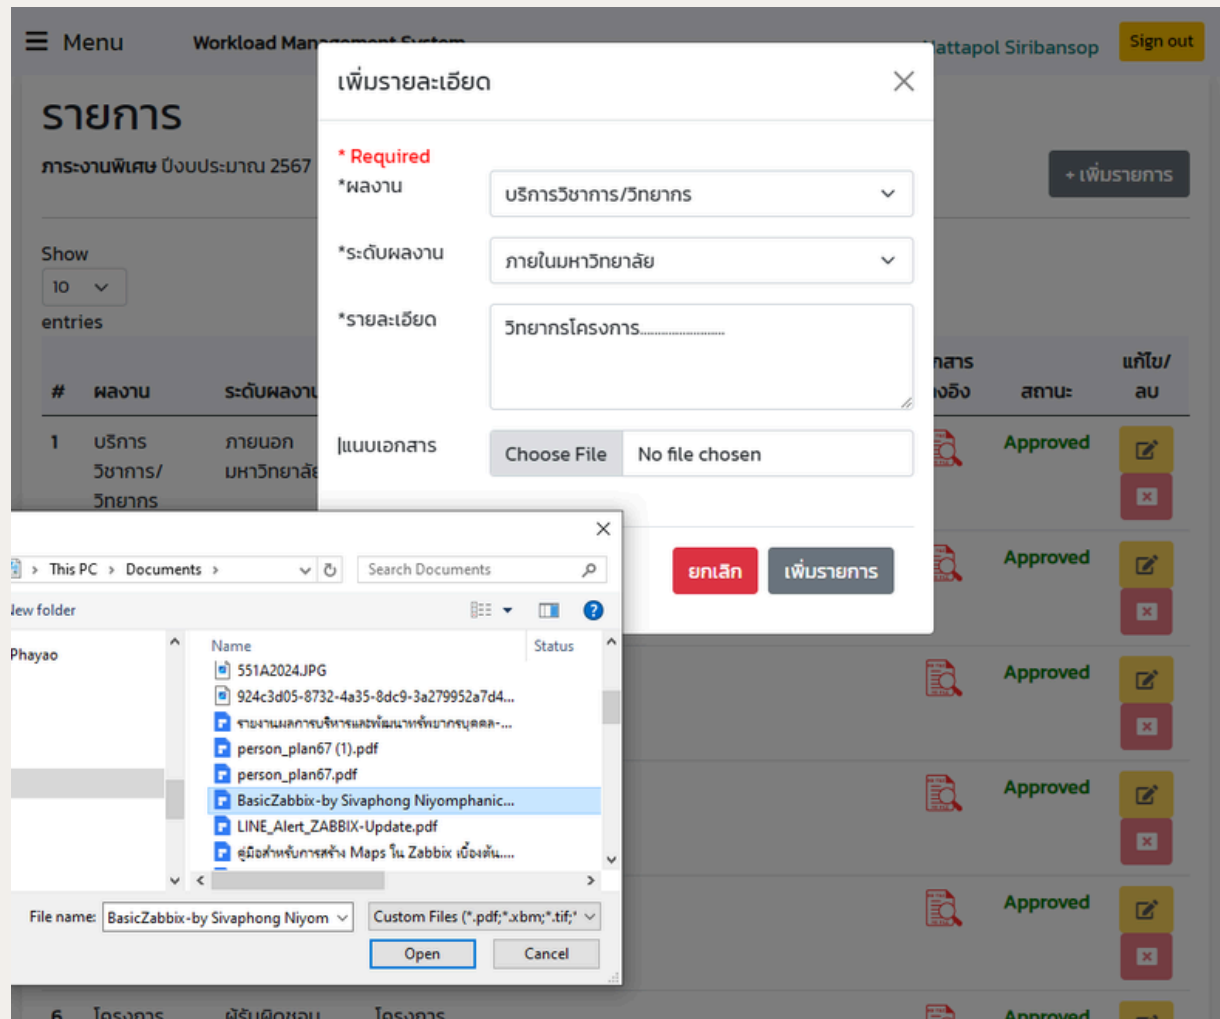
Menu Workload Man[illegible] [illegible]attapol Siribansop Sign out

รายการ

ภาระงานพิเศษ ปีงบประมาณ 2567

+ เพิ่มรายการ

Show 10 entries

| # | ผลงาน | ระดับผลงา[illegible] | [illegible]กสาร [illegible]งอิง | สถานะ | แก้ไข/ลบ |
|---|---|---|---|---|---|
| 1 | บริการวิชาการ/วิทยากร | ภายนอกมหาวิทยาลั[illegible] | | Approved | |
| | | | | Approved | |
| | | | | Approved | |
| | | | | Approved | |
| | | | | Approved | |
| 6 | โครงการ | ผู้รับผิดชอบ | โครงการ | Approved | |

เพิ่มรายละเอียด

* Required

*ผลงาน บริการวิชาการ/วิทยากร

*ระดับผลงาน ภายในมหาวิทยาลัย

*รายละเอียด วิทยากรโครงการ.......................

|แนบเอกสาร Choose File No file chosen

ยกเลิก เพิ่มรายการ

This PC > Documents >
Search Documents
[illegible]ew folder
Phayao

Name Status
551A2024.JPG
924c3d05-8732-4a35-8dc9-3a279952a7d4...
รายงานผลการบริหารและพัฒนาทรัพยากรบุคคล-...
person_plan67 (1).pdf
person_plan67.pdf
BasicZabbix-by Sivaphong Niyomphanic...
LINE_Alert_ZABBIX-Update.pdf
คู่มือสำหรับการสร้าง Maps ใน Zabbix เบื้องต้น....

File name: BasicZabbix-by Sivaphong Niyom
Custom Files (*.pdf;*.xbm;*.tif;*
Open Cancel